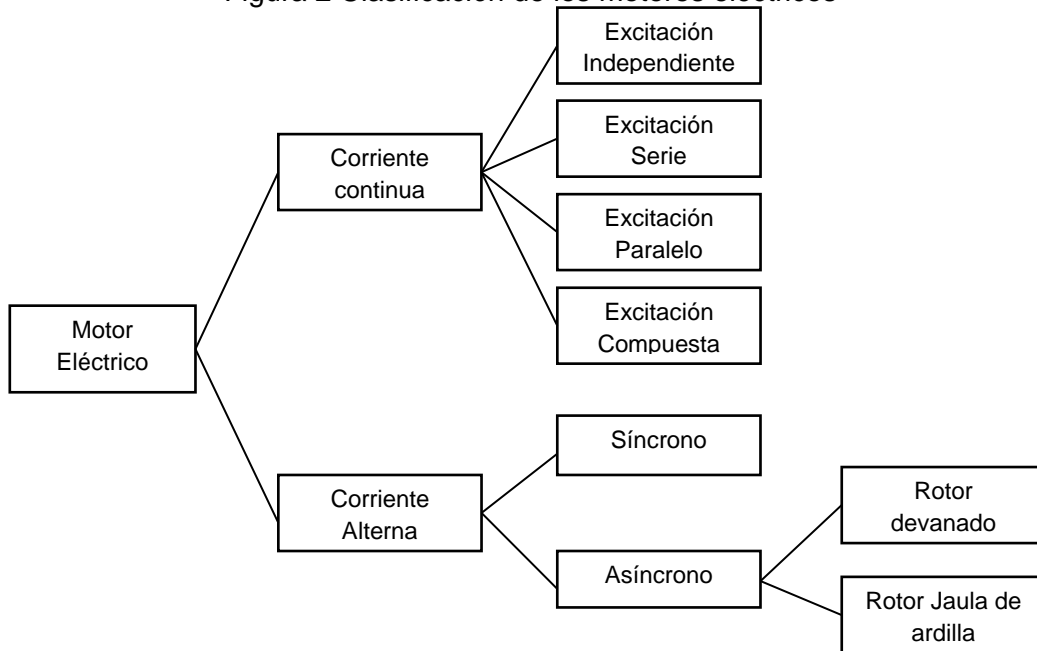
Figura 2 Clasificación de los motores eléctricos

Motor Eléctrico

Corriente continua

Excitación Independiente

Excitación Serie

Excitación Paralelo

Excitación Compuesta

Corriente Alterna

Síncrono

Asíncrono

Rotor devanado

Rotor Jaula de ardilla